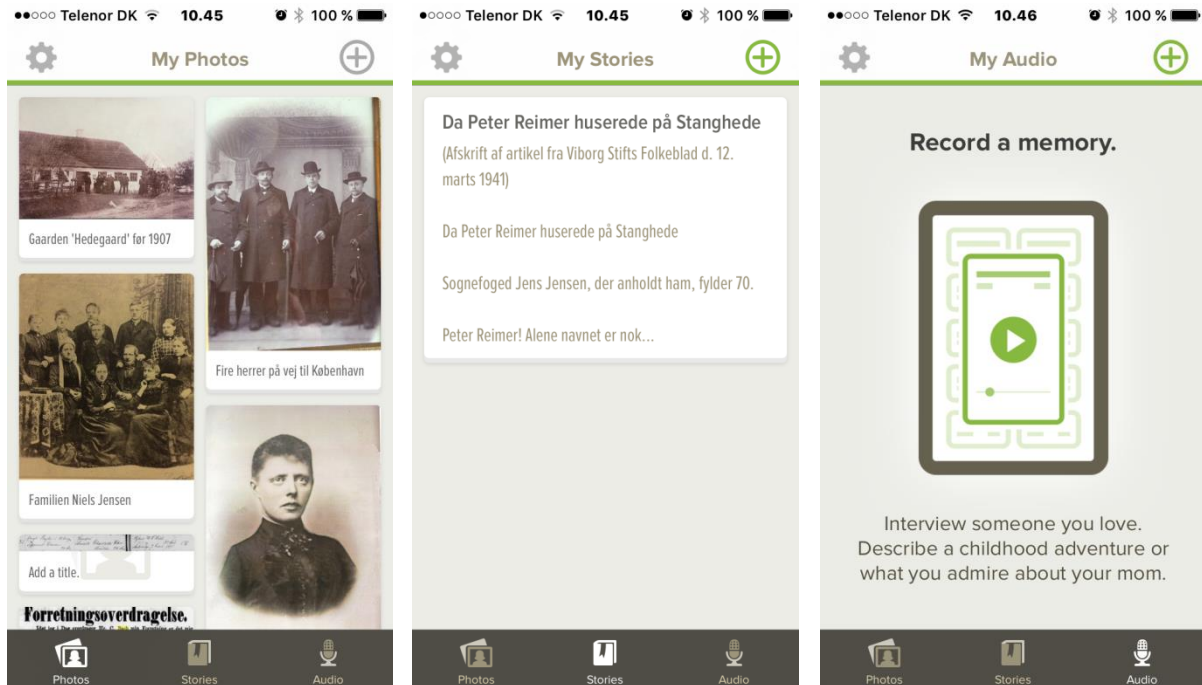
●●○○○ Telenor DK 10.45 100 %

My Photos

Gaarden 'Hedegaard' før 1907

Fire herrer på vej til København

Familien Niels Jensen

Add a title.

Forretningsoverdragelse.

Photos Stories Audio

●○○○○ Telenor DK 10.45 100 %

My Stories

Da Peter Reimer huserede på Stanghede

(Afskrift af artikel fra Viborg Stifts Folkeblad d. 12. marts 1941)

Da Peter Reimer huserede på Stanghede

Sognefoged Jens Jensen, der anholdt ham, fylder 70.

Peter Reimer! Alene navnet er nok...

Photos Stories Audio

●●○○○ Telenor DK 10.46 100 %

My Audio

Record a memory.

Interview someone you love. Describe a childhood adventure or what you admire about your mom.

Photos Stories Audio